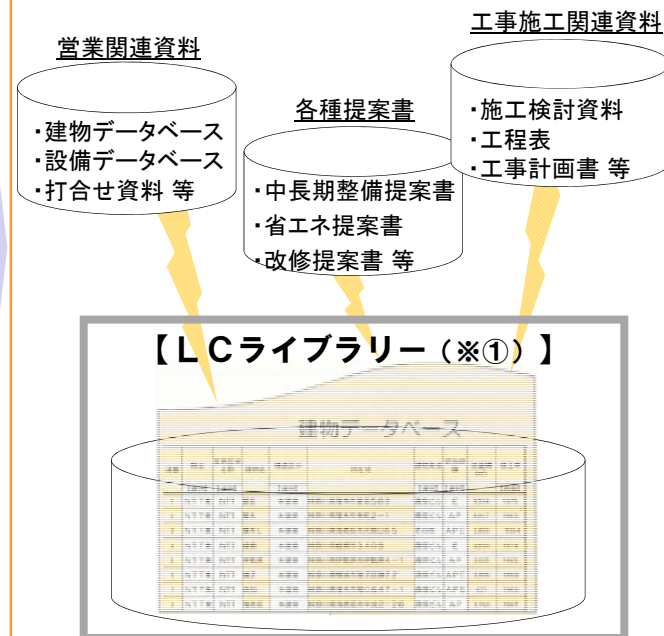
営業関連資料

・建物データベース
・設備データベース
・打合せ資料 等

各種提案書

・中長期整備提案書
・省エネ提案書
・改修提案書 等

工事施工関連資料

・施工検討資料
・工程表
・工事計画書 等

【ＬＣライブラリー（※①）】

建物データベース

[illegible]